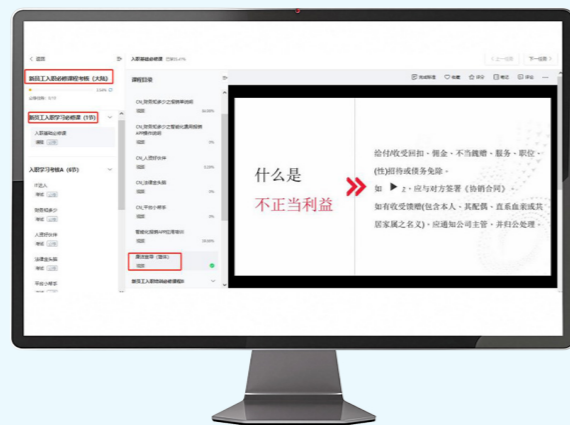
< 返回

新员工入职必修课程专栏（大陆）

新员工入职学习必修课（5节）

入职基础必修课

入职学习专栏A（8节）

课程目录

入职基础必修课

CN_财务报表及账务流程

CN_财务报表及账务流程

CN_人员对话

CN_法律法务课

CN_平台介绍

廉洁自律（重要）

新员工入职学习必修课程

上一课 下一课

什么是

不正当利益

给付/收受回扣、佣金、不当馈赠、服务、职位（性）招待或债务免除，

如 ▶ z，应与对方签署《协销合同》

如有收受馈赠(包含本人、其配偶、直系血亲或共居家属之名义)，应通知公司主管，并归公处理。